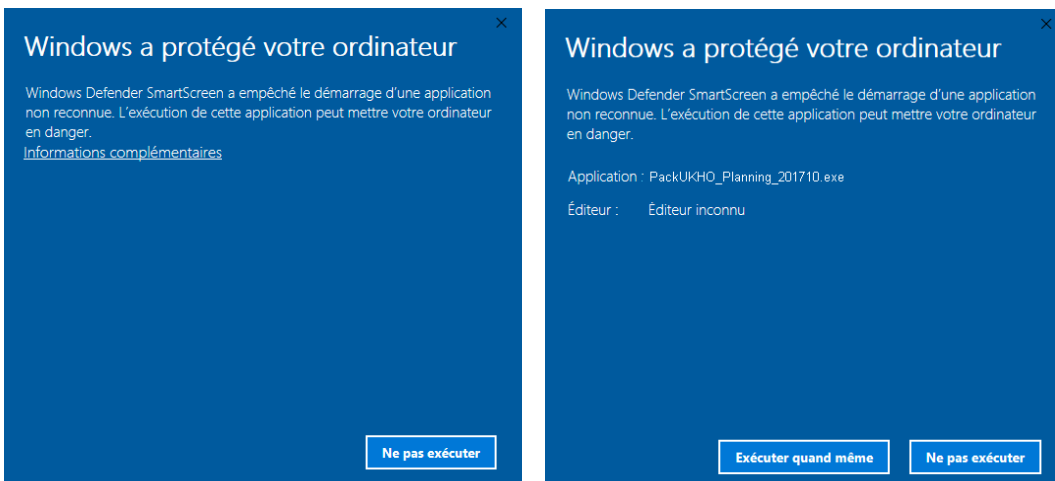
×

Windows a protégé votre ordinateur

Windows Defender SmartScreen a empêché le démarrage d'une application non reconnue. L'exécution de cette application peut mettre votre ordinateur en danger.

Informations complémentaires

Ne pas exécuter

Windows a protégé votre ordinateur

Windows Defender SmartScreen a empêché le démarrage d'une application non reconnue. L'exécution de cette application peut mettre votre ordinateur en danger.

Application : PackUKHO_Planning_201710.exe

Éditeur : Éditeur inconnu

Exécuter quand même

Ne pas exécuter